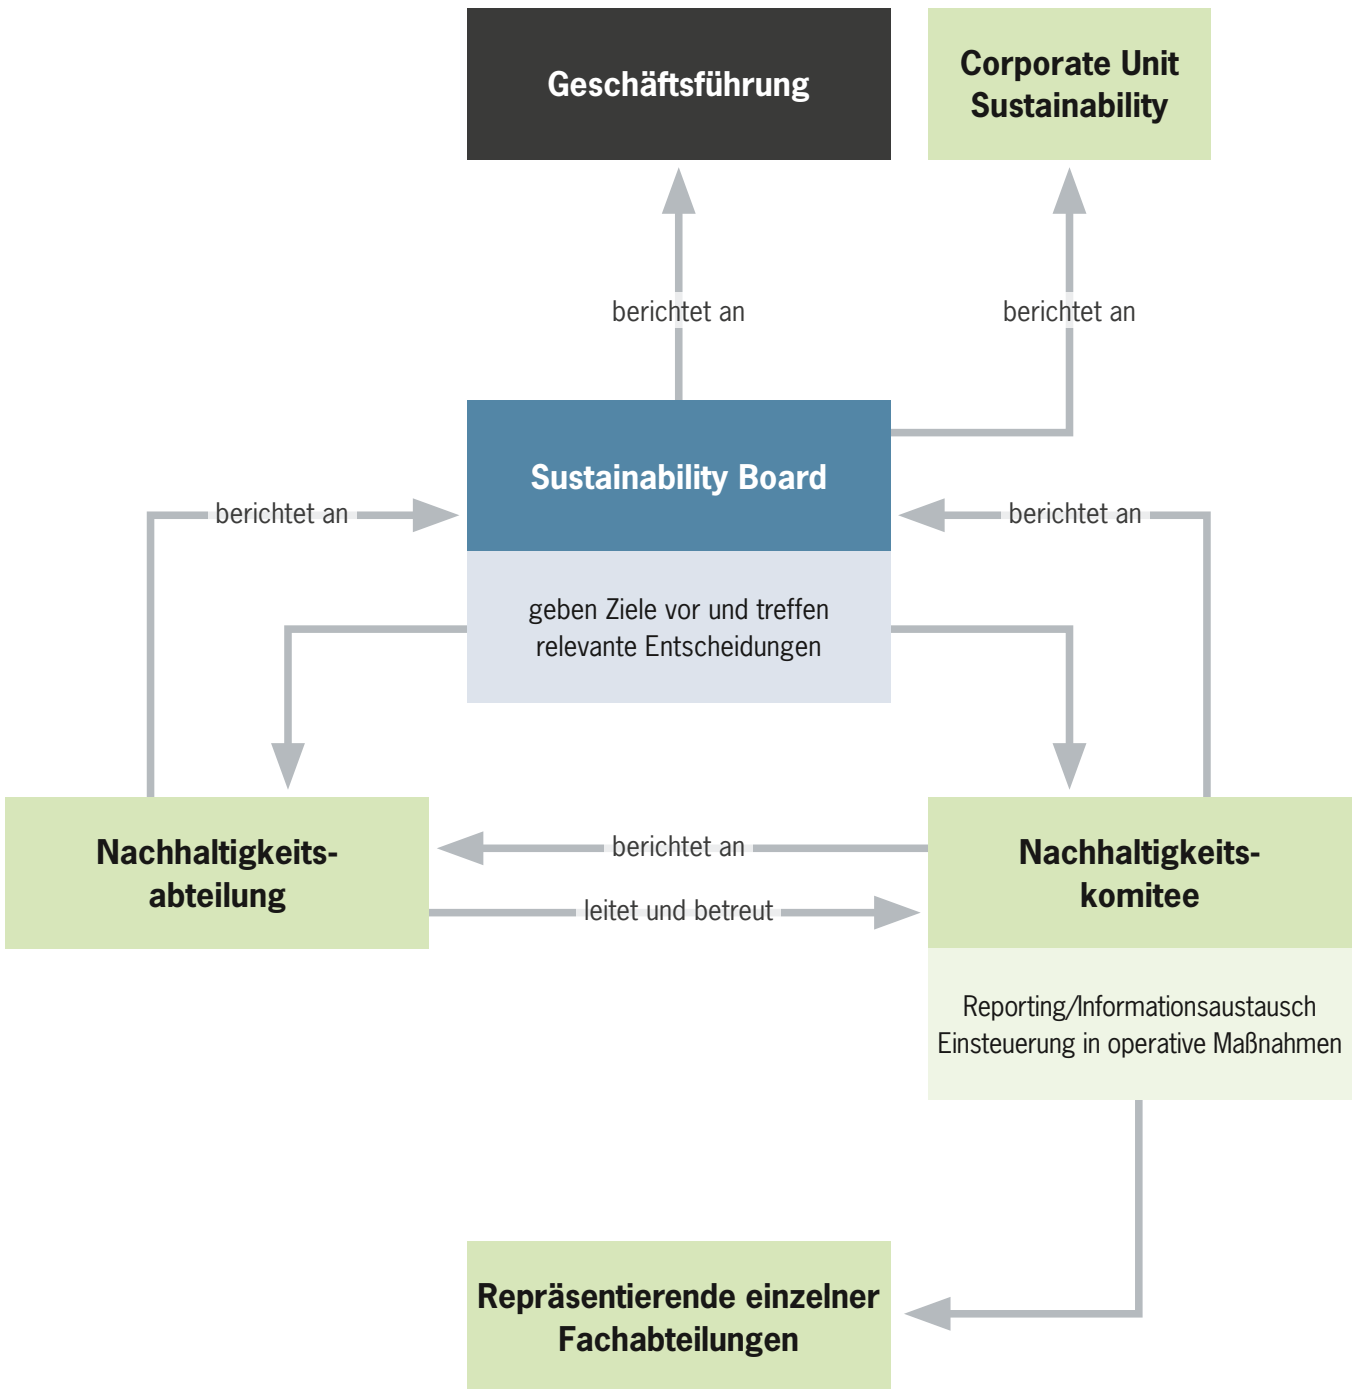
Geschäftsführung

Corporate Unit Sustainability

berichtet an

berichtet an

Sustainability Board

geben Ziele vor und treffen relevante Entscheidungen

berichtet an

berichtet an

Nachhaltigkeitsabteilung

berichtet an

leitet und betreut

Nachhaltigkeitskomitee

Reporting/Informationsaustausch
Einsteuerung in operative Maßnahmen

Repräsentierende einzelner Fachabteilungen